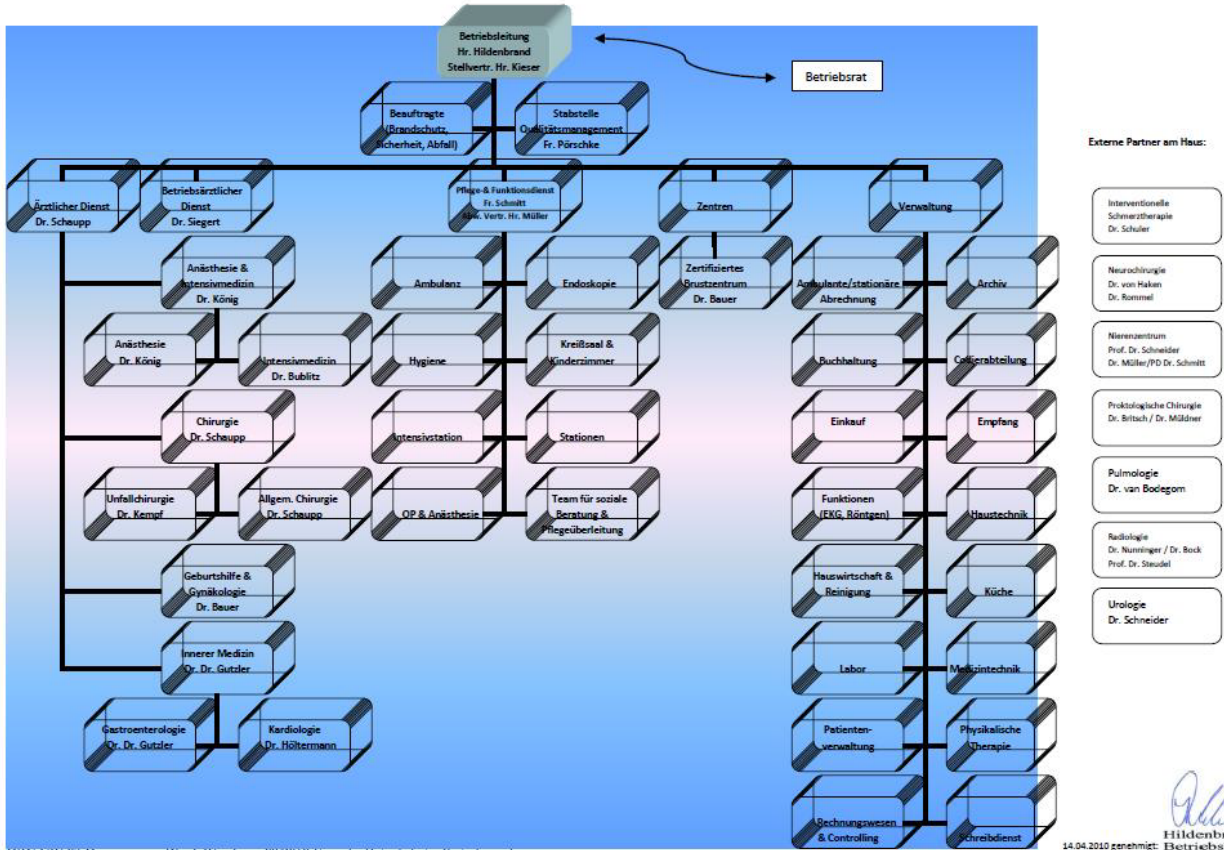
Betriebsleitung
Hr. Hildenbrand
Stellvertr. Hr. Kieser

Betriebsrat

Beauftragte
(Brandschutz, Sicherheit, Abfall)

Stabstelle
Qualitätsmanagement
Fr. Pörschke

Ärztlicher Dienst
Dr. Schaupp

Betriebsärztlicher Dienst
Dr. Siegert

Pflege & Funktionsdienst
Fr. Schmitt
Abw. Vertr. Hr. Müller

Zentren

Verwaltung

Anästhesie & Intensivmedizin
Dr. König

Anästhesie
Dr. König

Intensivmedizin
Dr. Bublitz

Chirurgie
Dr. Schaupp

Unfallchirurgie
Dr. Kempf

Allgem. Chirurgie
Dr. Schaupp

Geburtshilfe & Gynäkologie
Dr. Bauer

Innerer Medizin
Dr. Dr. Gutzler

Gastroenterologie
Dr. Dr. Gutzler

Kardiologie
Dr. Höltermann

Ambulanz

Endoskopie

Hygiene

Kreißsaal & Kinderzimmer

Intensivstation

Stationen

OP & Anästhesie

Team für soziale Beratung & Pflegeüberleitung

Zertifiziertes Brustzentrum
Dr. Bauer

Ambulante/stationäre Abrechnung

Archiv

Buchhaltung

Callcenterabteilung

Einkauf

Empfang

Funktionen
(EKG, Röntgen)

Haustechnik

Hauswirtschaft & Reinigung

Küche

Labor

Medizintechnik

Patientenverwaltung

Physikalische Therapie

Rechnungswesen & Controlling

Schreibdienst

Externe Partner am Haus:

Interventionelle Schmerztherapie
Dr. Schuler

Neurochirurgie
Dr. von Haken
Dr. Rommel

Nierenzentrum
Prof. Dr. Schneider
Dr. Müller/PD Dr. Schmitt

Proktologische Chirurgie
Dr. Britsch / Dr. Müldner

Pulmologie
Dr. van Bodegom

Radiologie
Dr. Nunninger / Dr. Bock
Prof. Dr. Steudel

Urologie
Dr. Schneider

14.04.2010 genehmigt: Hildenbr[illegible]
Betriebs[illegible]